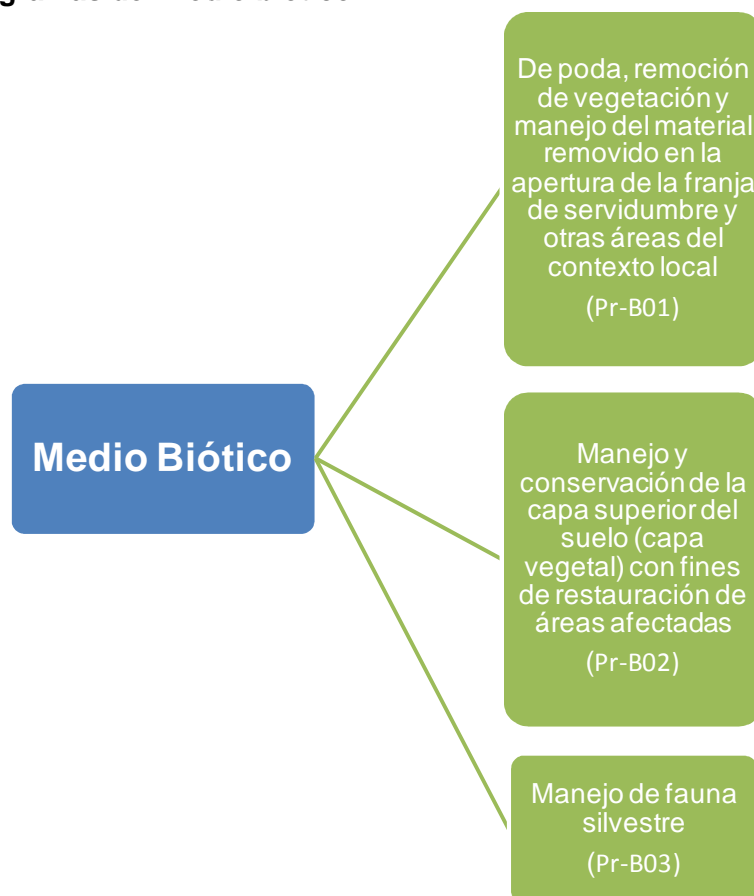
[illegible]

Medio Biótico

De poda, remoción de vegetación y manejo del material removido en la apertura de la franja de servidumbre y otras áreas del contexto local

(Pr-B01)

Manejo y conservación de la capa superior del suelo (capa vegetal) con fines de restauración de áreas afectadas

(Pr-B02)

Manejo de fauna silvestre

(Pr-B03)